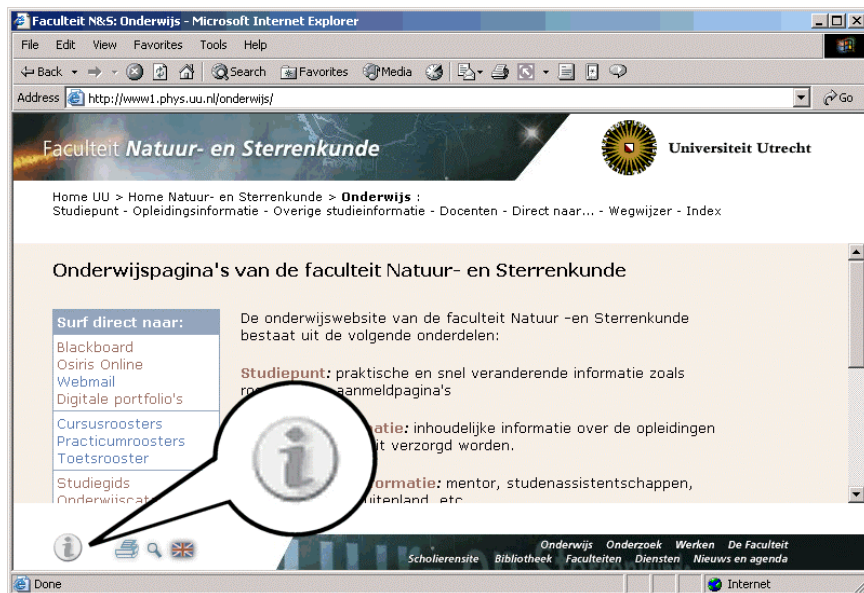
Faculteit N&S: Onderwijs - Microsoft Internet Explorer

File Edit View Favorites Tools Help

Back Search Favorites Media

Address http://www1.phys.uu.nl/onderwijs/ Go

Faculteit Natuur- en Sterrenkunde

Universiteit Utrecht

Home UU > Home Natuur- en Sterrenkunde > **Onderwijs** :
Studiepunt - Opleidingsinformatie - Overige studieinformatie - Docenten - Direct naar... - Wegwijzer - Index

Onderwijspagina's van de faculteit Natuur- en Sterrenkunde

Surf direct naar:
Blackboard
Osiris Online
Webmail
Digitale portfolio's

Cursusroosters
Practicumroosters
Toetsrooster

Studiegids
Onderwijscat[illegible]

De onderwijswebsite van de faculteit Natuur -en Sterrenkunde bestaat uit de volgende onderdelen:

**Studiepunt**: praktische en snel veranderende informatie zoals ro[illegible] aanmeldpagina's

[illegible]atie: inhoudelijke informatie over de opleidingen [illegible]it verzorgd worden.

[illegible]formatie: mentor, studenassistentschappen, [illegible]uitenland, etc.

Onderwijs Onderzoek Werken De Faculteit
Scholierensite Bibliotheek Faculteiten Diensten Nieuws en agenda

Done

Internet